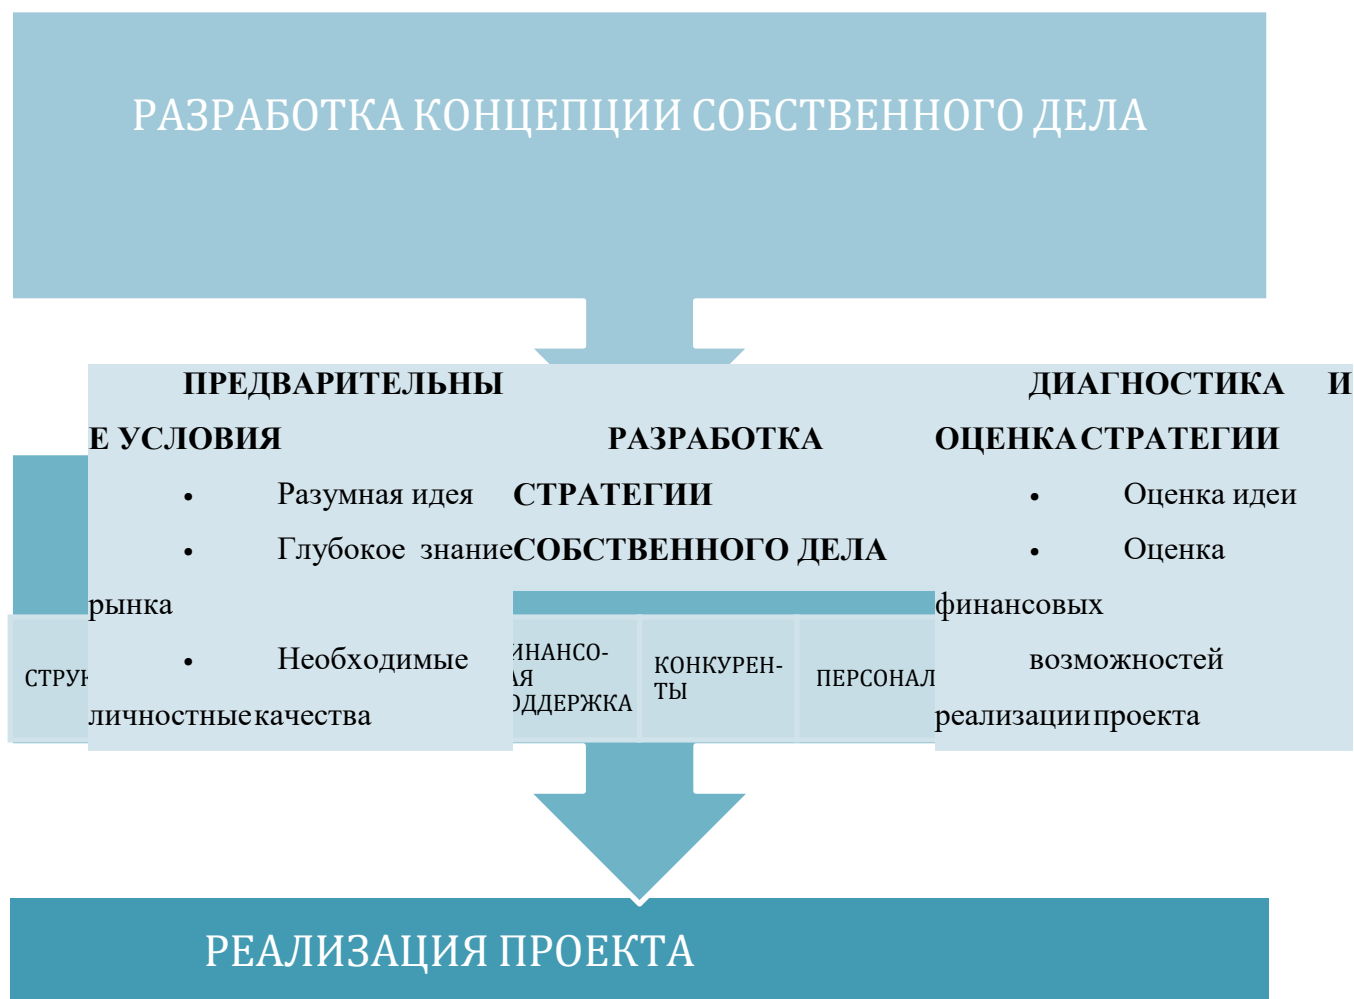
РАЗРАБОТКА КОНЦЕПЦИИ СОБСТВЕННОГО ДЕЛА

ПРЕДВАРИТЕЛЬНЫЕ УСЛОВИЯ

• Разумная идея

• Глубокое знание рынка

• Необходимые личностные качества

РАЗРАБОТКА СТРАТЕГИИ СОБСТВЕННОГО ДЕЛА

ДИАГНОСТИКА И ОЦЕНКА СТРАТЕГИИ

• Оценка идеи

• Оценка финансовых возможностей реализации проекта

СТРУ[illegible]

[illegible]ИНАНСО-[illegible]АЯ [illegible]ОДДЕРЖКА

КОНКУРЕН-ТЫ

ПЕРСОНАЛ

РЕАЛИЗАЦИЯ ПРОЕКТА